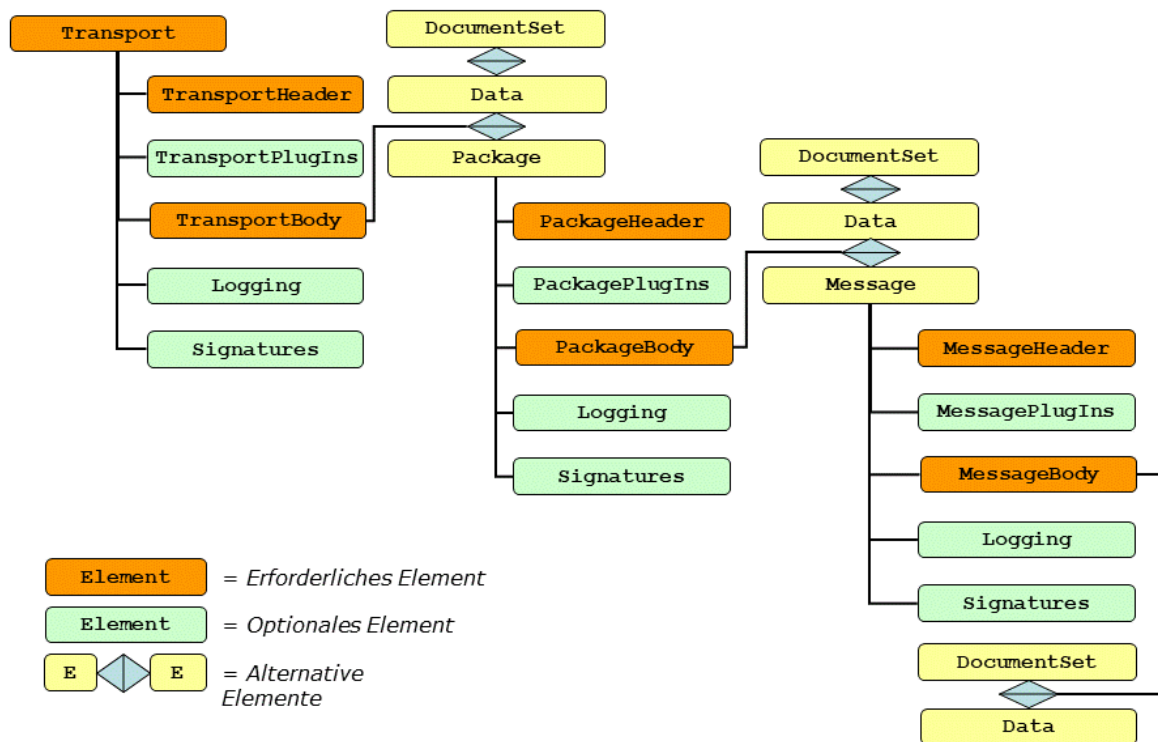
Transport

TransportHeader

TransportPlugIns

TransportBody

Logging

Signatures

DocumentSet

Data

Package

PackageHeader

PackagePlugIns

PackageBody

Logging

Signatures

DocumentSet

Data

Message

MessageHeader

MessagePlugIns

MessageBody

Logging

Signatures

DocumentSet

Data

Element = Erforderliches Element

Element = Optionales Element

E E = Alternative Elemente